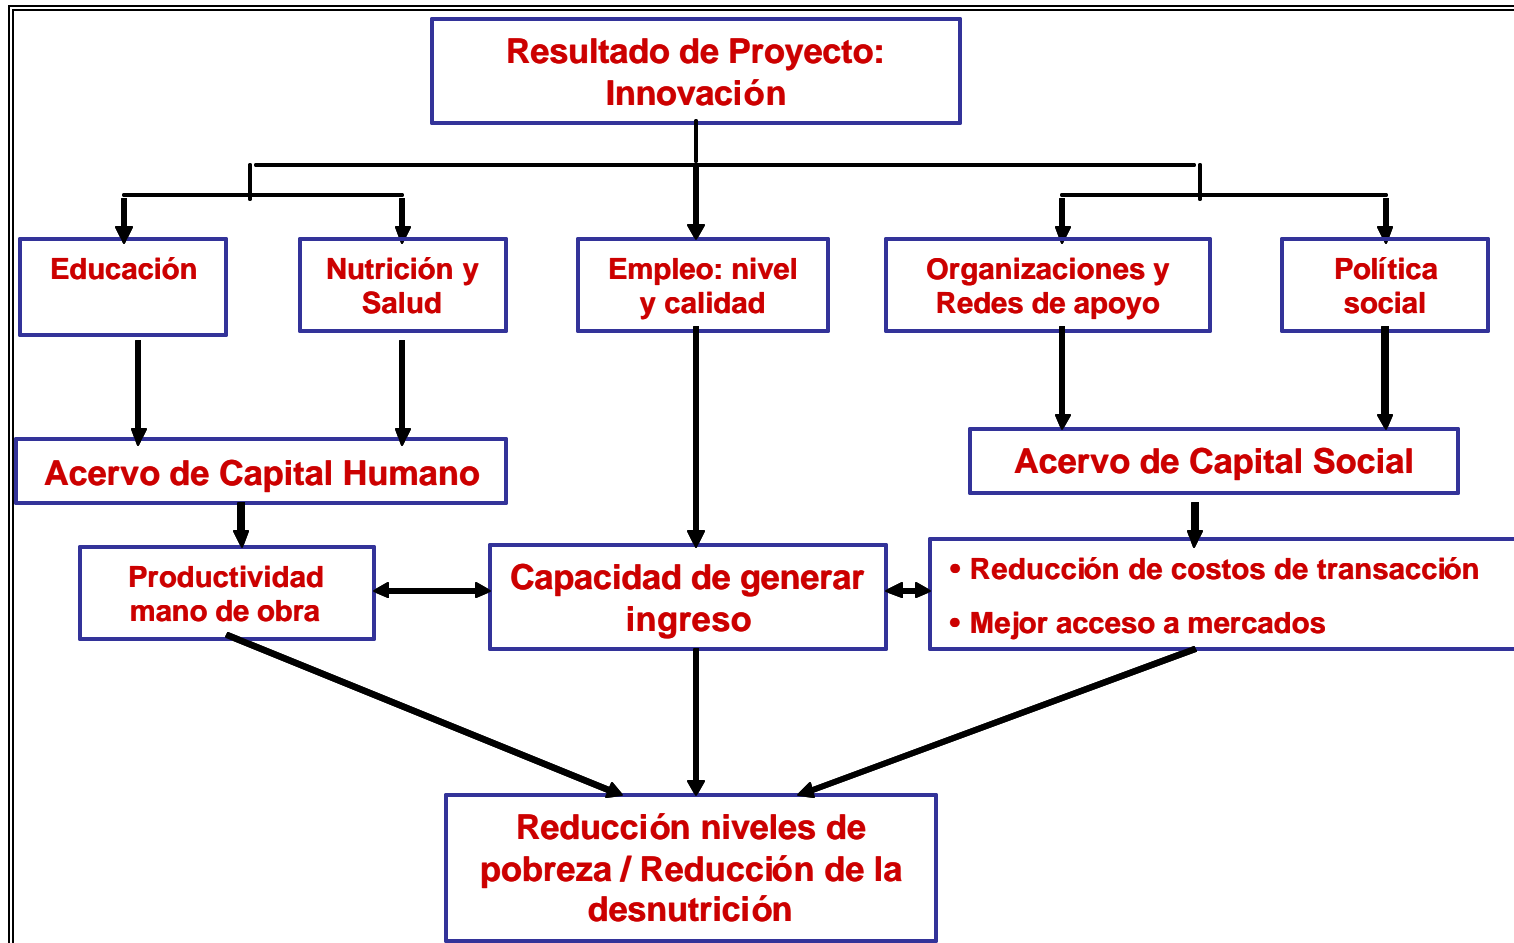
Resultado de Proyecto: Innovación

Educación

Nutrición y Salud

Empleo: nivel y calidad

Organizaciones y Redes de apoyo

Política social

Acervo de Capital Humano

Acervo de Capital Social

Productividad mano de obra

Capacidad de generar ingreso

• Reducción de costos de transacción

• Mejor acceso a mercados

Reducción niveles de pobreza / Reducción de la desnutrición